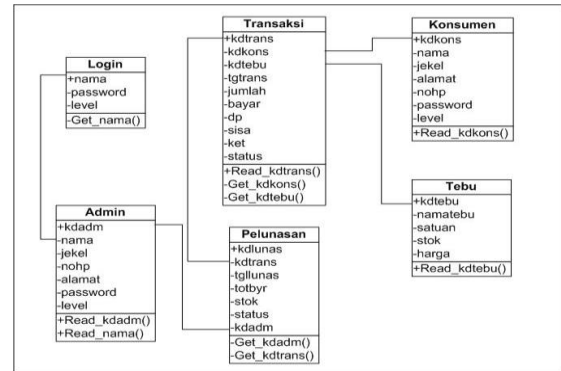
Login
+nama
-password
-level
-Get_nama()

Transaksi
+kdtrans
-kdkons
-kdtebu
-tgtrans
-jumlah
-bayar
-dp
-sisa
-ket
-status
+Read_kdtrans()
-Get_kdkons()
-Get_kdtebu()

Konsumen
+kdkons
-nama
-jekel
-alamat
-nohp
-password
-level
+Read_kdkons()

Tebu
+kdtebu
-namatebu
-satuan
-stok
-harga
+Read_kdtebu()

Admin
+kdadm
-nama
-jekel
-nohp
-alamat
-password
-level
+Read_kdadm()
+Read_nama()

Pelunasan
+kdlunas
-kdtrans
-tgllunas
-totbyr
-stok
-status
-kdadm
-Get_kdadm()
-Get_kdtrans()